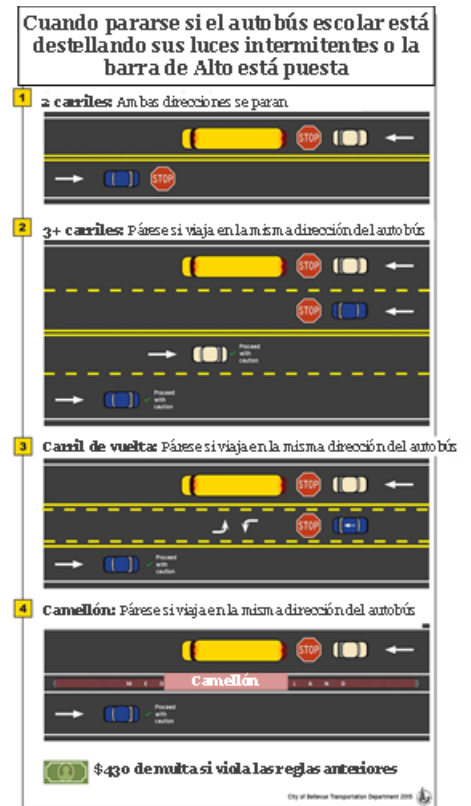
Cuando pararse si el autobús escolar está destellando sus luces intermitentes o la barra de Alto está puesta

1 2 carriles: Ambas direcciones se paran

STOP

STOP

2 3+ carriles: Párese si viaja en la misma dirección del autobús

STOP

STOP

Proceed with caution

Proceed with caution

3 Carril de vuelta: Párese si viaja en la misma dirección del autobús

STOP

STOP

Proceed with caution

4 Camellón: Párese si viaja en la misma dirección del autobús

STOP

MED Camellón LAND

Proceed with caution

$430 de multa si viola las reglas anteriores

City of Bellevue Transportation Department 2015